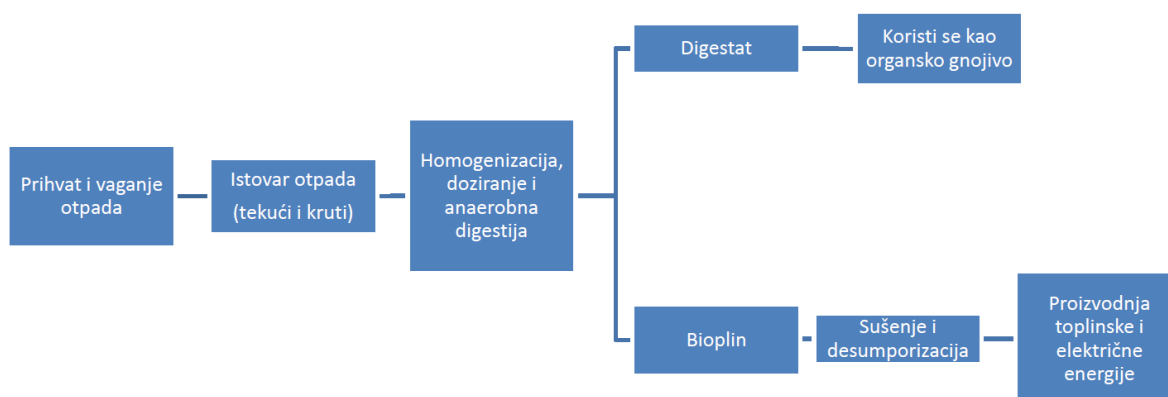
Prihvat i vaganje otpada

Istovar otpada (tekući i kruti)

Homogenizacija, doziranje i anaerobna digestija

Digestat

Koristi se kao organsko gnojivo

Bioplin

Sušenje i desumporizacija

Proizvodnja toplinske i električne energije